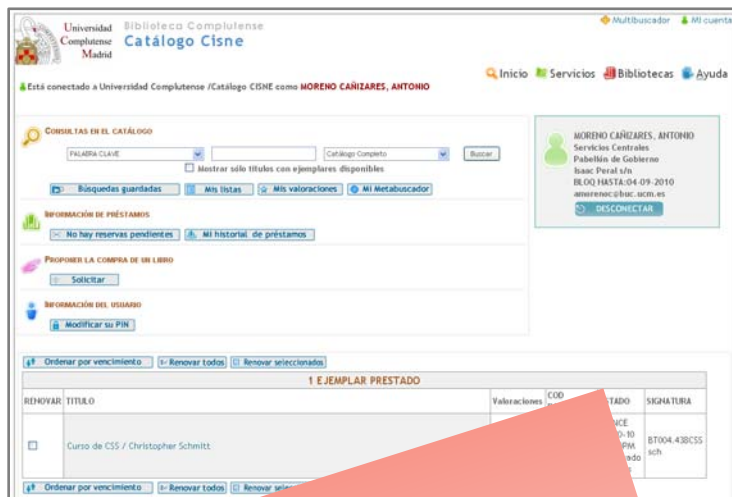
Universidad Complutense Madrid

Biblioteca Complutense
Catálogo Cisne

Multibuscador Mi cuenta

Está conectado a Universidad Complutense /Catálogo CISNE como MORENO CAÑIZARES, ANTONIO

Inicio Servicios Bibliotecas Ayuda

CONSULTAS EN EL CATÁLOGO

PALABRA CLAVE | Catálogo Completo | Buscar

Mostrar sólo títulos con ejemplares disponibles

Búsquedas guardadas | Mis listas | Mis valoraciones | Mi Metabuscador

INFORMACIÓN DE PRÉSTAMOS

No hay reservas pendientes | Mi historial de préstamos

PROPONER LA COMPRA DE UN LIBRO

Solicitar

INFORMACIÓN DEL USUARIO

Modificar su PIN

MORENO CAÑIZARES, ANTONIO
Servicios Centrales
Pabellón de Gobierno
Isaac Peral s/n
BLOQ HASTA:04-09-2010
amorenoc@buc.ucm.es

DESCONECTAR

Ordenar por vencimiento | Renovar todos | Renovar seleccionados

1 EJEMPLAR PRESTADO

| RENOVAR | TITULO | Valoraciones | COD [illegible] | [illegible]STADO | SIGNATURA |
|---|---|---|---|---|---|
| ☐ | Curso de CSS / Christopher Schmitt | | | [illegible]NCE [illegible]0-10 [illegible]PM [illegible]ado | BT004.438CSS sch |

Ordenar por vencimiento | Renovar todos | Renovar selec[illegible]